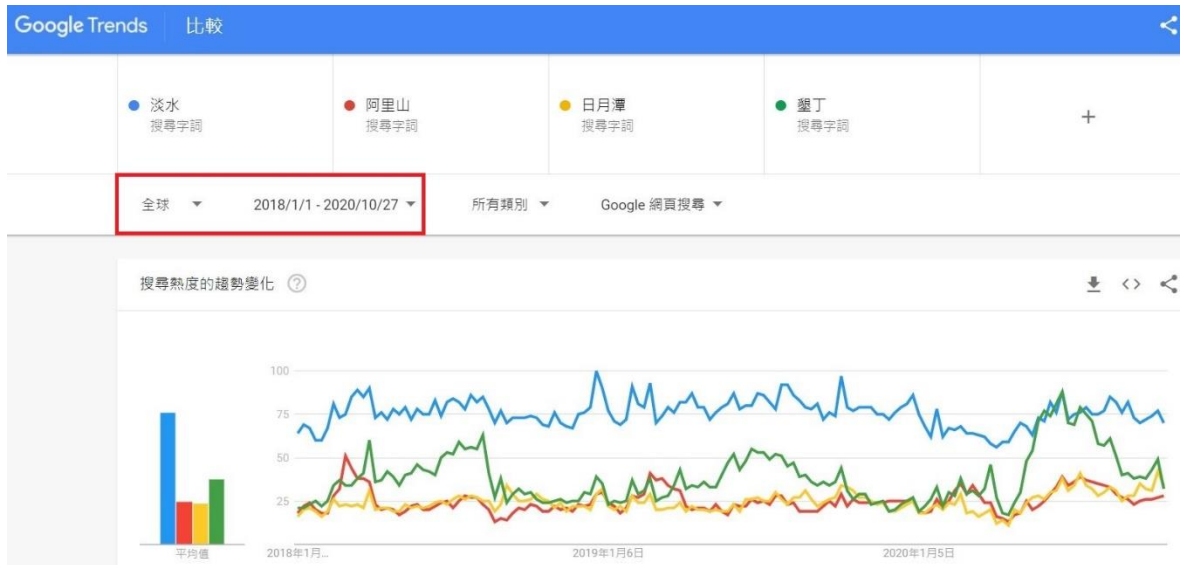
Google Trends 比較

淡水
搜尋字詞

阿里山
搜尋字詞

日月潭
搜尋字詞

墾丁
搜尋字詞

+

全球 ▾ 2018/1/1 - 2020/10/27 ▾ 所有類別 ▾ Google 網頁搜尋 ▾

搜尋熱度的趨勢變化 ?

100
75
50
25

平均值

2018年1月...
2019年1月6日
2020年1月5日